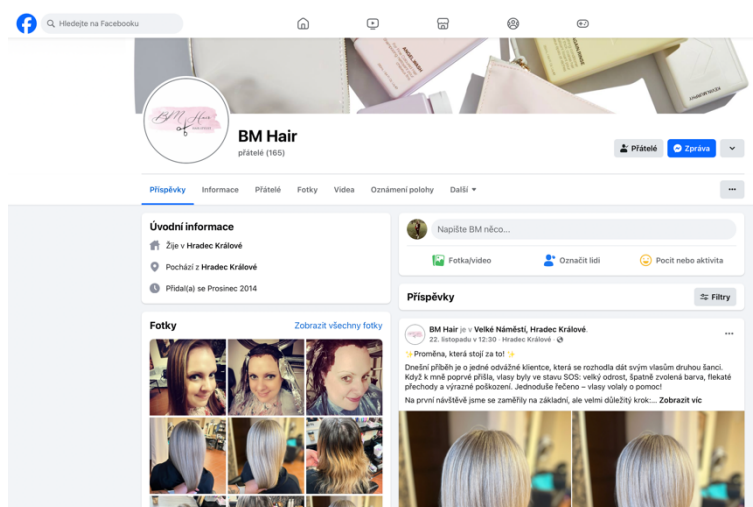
Hledejte na Facebooku

BM Hair

BM Hair
přátelé (165)

Přátelé
Zpráva

Příspěvky Informace Přátelé Fotky Videa Oznámení polohy Další

Úvodní informace
Žije v Hradec Králové
Pochází z Hradec Králové
Přidal(a) se Prosinec 2014

Fotky
Zobrazit všechny fotky

Napište BM něco...
Fotka/video
Označit lidi
Pocit nebo aktivita

Příspěvky
Filtry

BM Hair je v Velké Náměstí, Hradec Králové.
22. listopadu v 12:30 · Hradec Králové

✨Proměna, která stojí za to! ✨
Dnešní příběh je o jedné odvážné klientce, která se rozhodla dát svým vlasům druhou šanci. Když k mně poprvé přišla, vlasy byly ve stavu SOS: velký odrost, špatně zvolená barva, flekaté přechody a výrazné poškození. Jednoduše řečeno – vlasy volaly o pomoc!
Na první návštěvě jsme se zaměřily na základní, ale velmi důležitý krok:... Zobrazit víc